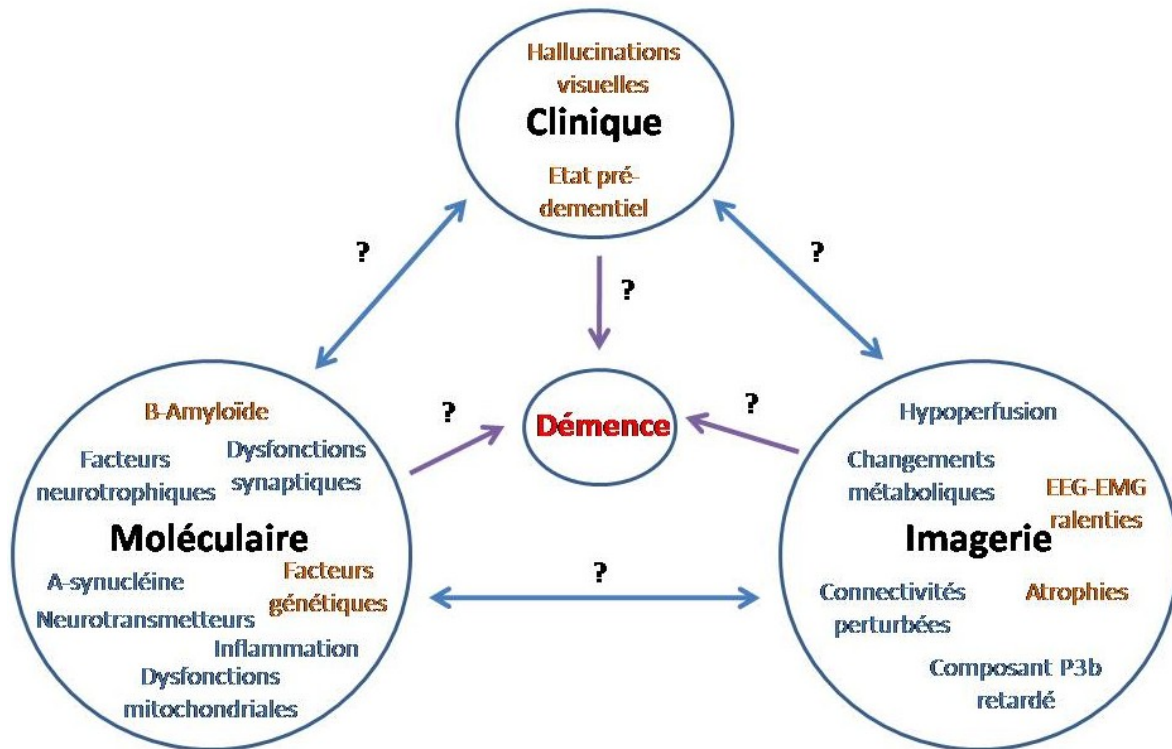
Hallucinations visuelles

Clinique

Etat pré-dementiel

?

?

?

B-Amyloïde

Facteurs neurotrophiques

Dysfonctions synaptiques

Moléculaire

A-synucléine

Facteurs génétiques

Neurotransmetteurs

Inflammation

Dysfonctions mitochondriales

?

Démence

?

Hypoperfusion

Changements métaboliques

EEG-EMG ralenties

Imagerie

Connectivités perturbées

Atrophies

Composant P3b retardé

?